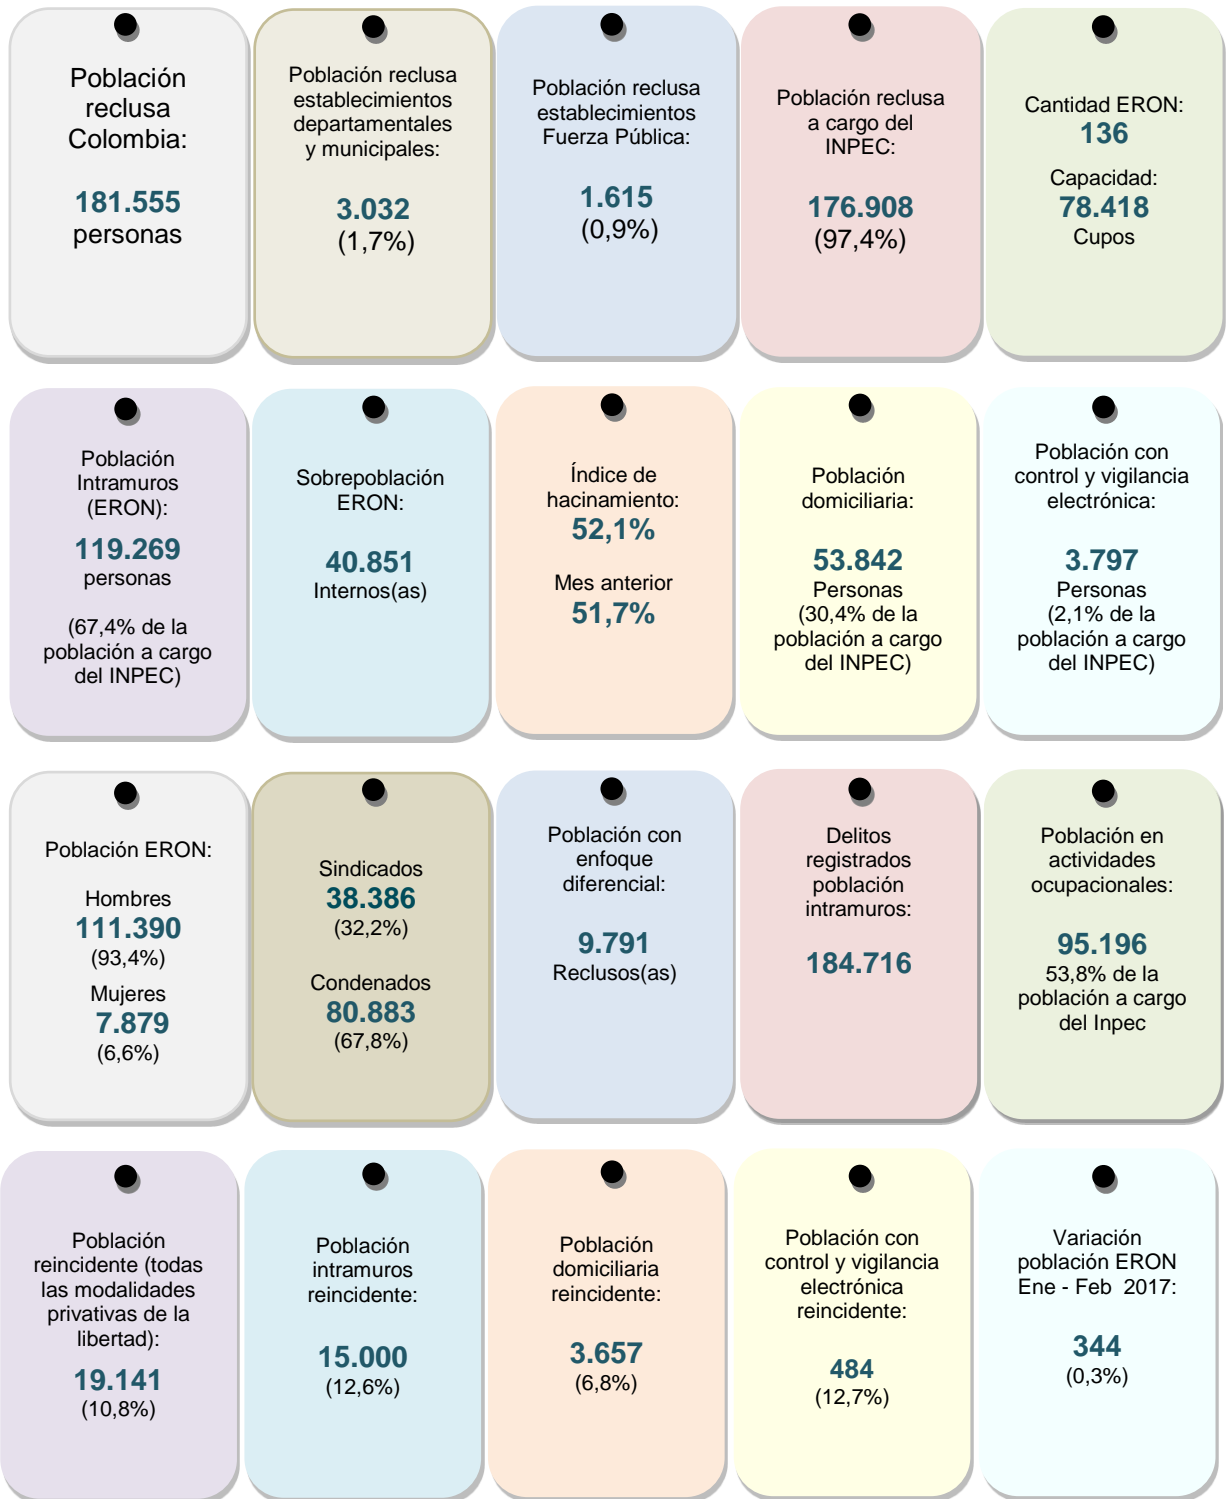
Población reclusa Colombia:

181.555 personas

Población reclusa establecimientos departamentales y municipales:

3.032 (1,7%)

Población reclusa establecimientos Fuerza Pública:

1.615 (0,9%)

Población reclusa a cargo del INPEC:

176.908 (97,4%)

Cantidad ERON: 136

Capacidad: 78.418 Cupos

Población Intramuros (ERON):

119.269 personas

(67,4% de la población a cargo del INPEC)

Sobrepoblación ERON:

40.851 Internos(as)

Índice de hacinamiento: 52,1%

Mes anterior 51,7%

Población domiciliaria:

53.842 Personas (30,4% de la población a cargo del INPEC)

Población con control y vigilancia electrónica:

3.797 Personas (2,1% de la población a cargo del INPEC)

Población ERON:

Hombres 111.390 (93,4%)

Mujeres 7.879 (6,6%)

Sindicados 38.386 (32,2%)

Condenados 80.883 (67,8%)

Población con enfoque diferencial:

9.791 Reclusos(as)

Delitos registrados población intramuros:

184.716

Población en actividades ocupacionales:

95.196 53,8% de la población a cargo del Inpec

Población reincidente (todas las modalidades privativas de la libertad):

19.141 (10,8%)

Población intramuros reincidente:

15.000 (12,6%)

Población domiciliaria reincidente:

3.657 (6,8%)

Población con control y vigilancia electrónica reincidente:

484 (12,7%)

Variación población ERON Ene - Feb 2017:

344 (0,3%)